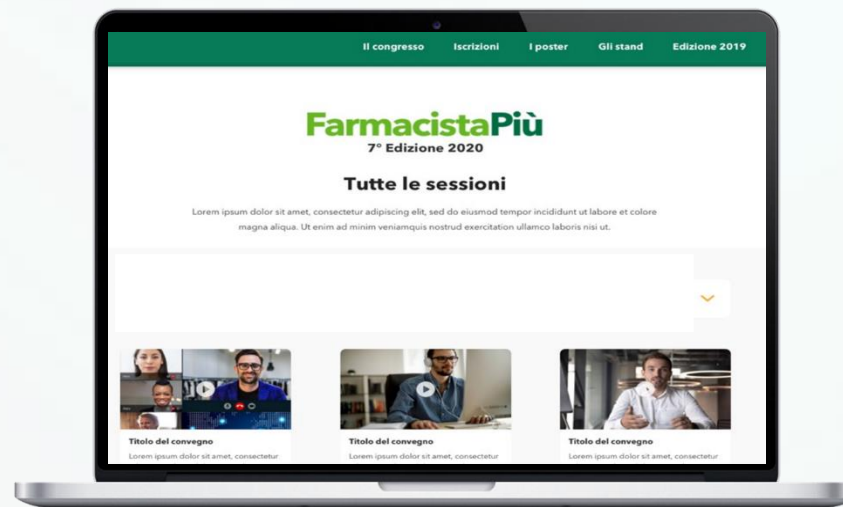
Il congresso Iscrizioni I poster Gli stand Edizione 2019

FarmacistaPiù
7° Edizione 2020

Tutte le sessioni

Lorem ipsum dolor sit amet, consectetur adipiscing elit, sed do eiusmod tempor incididunt ut labore et colore magna aliqua. Ut enim ad minim veniamquis nostrud exercitation ullamco laboris nisi ut.

Titolo del convegno
Lorem ipsum dolor sit amet, consectetur

Titolo del convegno
Lorem ipsum dolor sit amet, consectetur

Titolo del convegno
Lorem ipsum dolor sit amet, consectetur